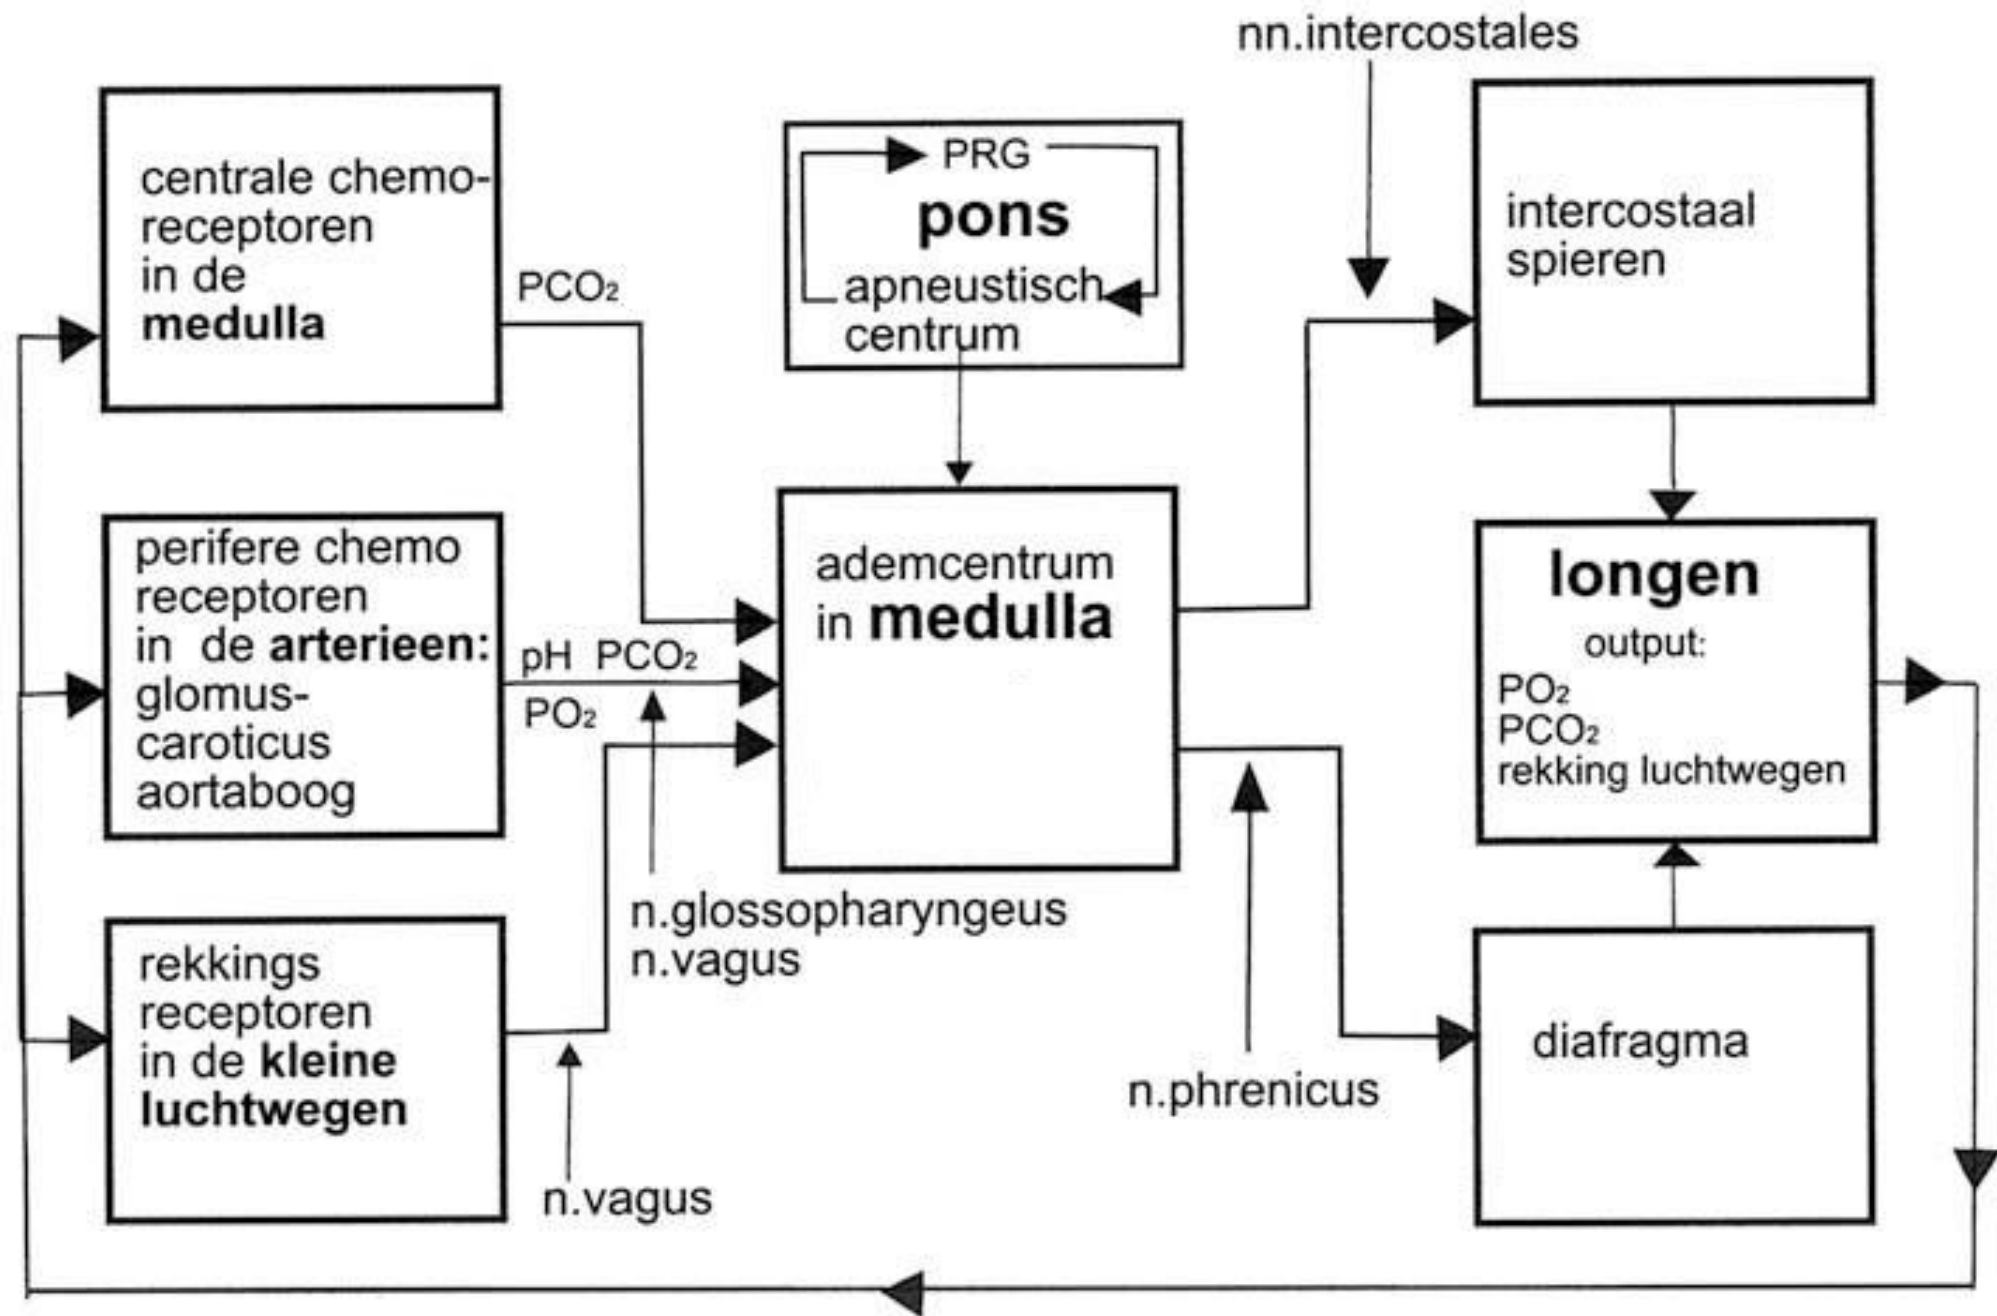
nn.intercostales

centrale chemoreceptoren in de medulla

PCO$_2$

PRG
pons
apneustisch centrum

intercostaal spieren

perifere chemo receptoren in de arterieen: glomus-caroticus aortaboog

pH PCO$_2$
PO$_2$

ademcentrum in medulla

longen
output:
PO$_2$
PCO$_2$
rekking luchtwegen

n.glossopharyngeus
n.vagus

rekkings receptoren in de kleine luchtwegen

n.vagus

n.phrenicus

diafragma